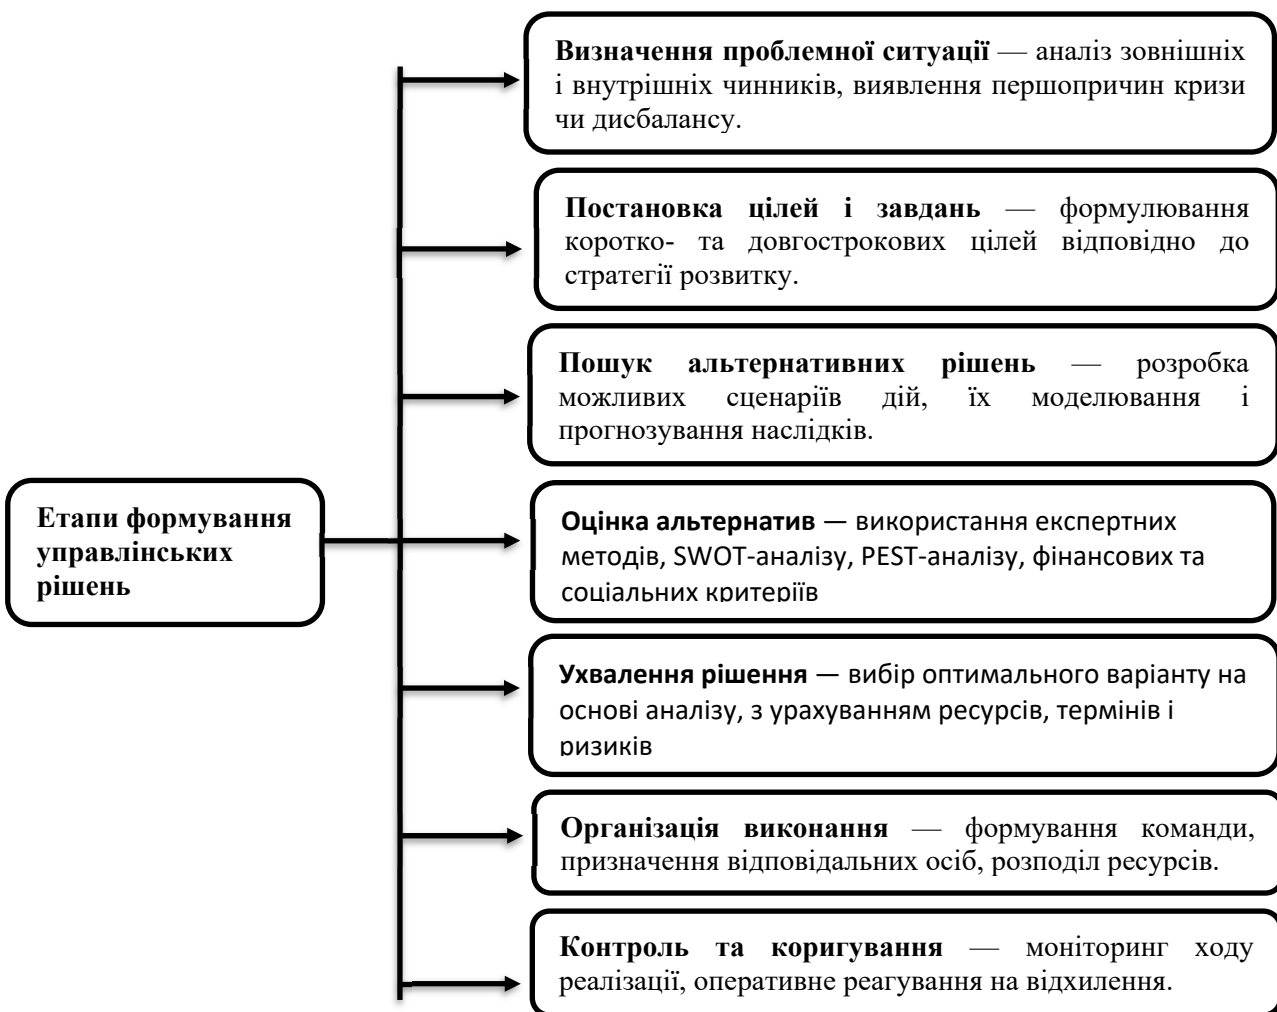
Етапи формування управлінських рішень

Визначення проблемної ситуації — аналіз зовнішніх і внутрішніх чинників, виявлення першопричин кризи чи дисбалансу.

Постановка цілей і завдань — формулювання коротко- та довгострокових цілей відповідно до стратегії розвитку.

Пошук альтернативних рішень — розробка можливих сценаріїв дій, їх моделювання і прогнозування наслідків.

Оцінка альтернатив — використання експертних методів, SWOT-аналізу, PEST-аналізу, фінансових та соціальних критеріїв

Ухвалення рішення — вибір оптимального варіанту на основі аналізу, з урахуванням ресурсів, термінів і ризиків

Організація виконання — формування команди, призначення відповідальних осіб, розподіл ресурсів.

Контроль та коригування — моніторинг ходу реалізації, оперативне реагування на відхилення.